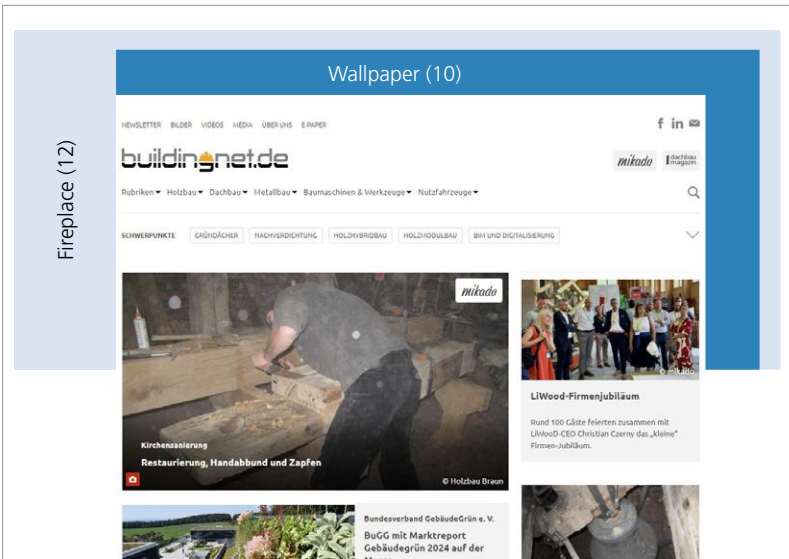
Wallpaper (10)

Fireplace (12)

NEWSLETTER BILDER VIDEOS MEDIA ÜBER UNS E-PAPER

buildingnet.de

mikado dachbau magazin

Rubriken ▾ Holzbau ▾ Dachbau ▾ Metallbau ▾ Baumaschinen & Werkzeuge ▾ Nutzfahrzeuge ▾

SCHWERPUNKTE GRÜNDÄCHER NACHVERDICHTUNG HOLZHYBRIDBAU HOLZMODULBAU BIM UND DIGITALISIERUNG

mikado

Kirchensanierung

Restaurierung, Handabbund und Zapfen

© Holzbau Braun

© mikado

LiWood-Firmenjubiläum

Rund 100 Gäste feierten zusammen mit LiWooD-CEO Christian Czerny das „kleine" Firmen-Jubiläum.

Bundesverband GebäudeGrün e. V.

BuGG mit Marktreport Gebäudegrün 2024 auf der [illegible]